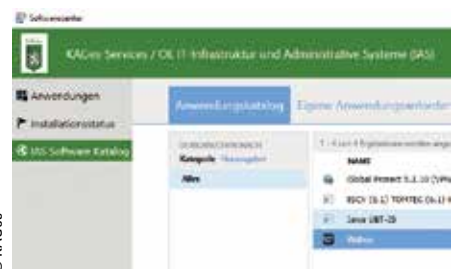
Softwarecenter

KAGes Services / OE IT-Infrastruktur und Administrative Systeme (IAS)

Anwendungen

Installationsstatus

IAS Software Katalog

Anwendungskatalog

Eigene Anwendungsanforder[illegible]

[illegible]

Kategorie Hinzufügen

Alles

1 - 4 von 4 Ergebnisse werden angez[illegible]

NAME

Global Protect 5.2.10 (VPN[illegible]

EGCI (6.1) TOPTEC (6.1) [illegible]

Java UBT-20

Webex

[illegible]